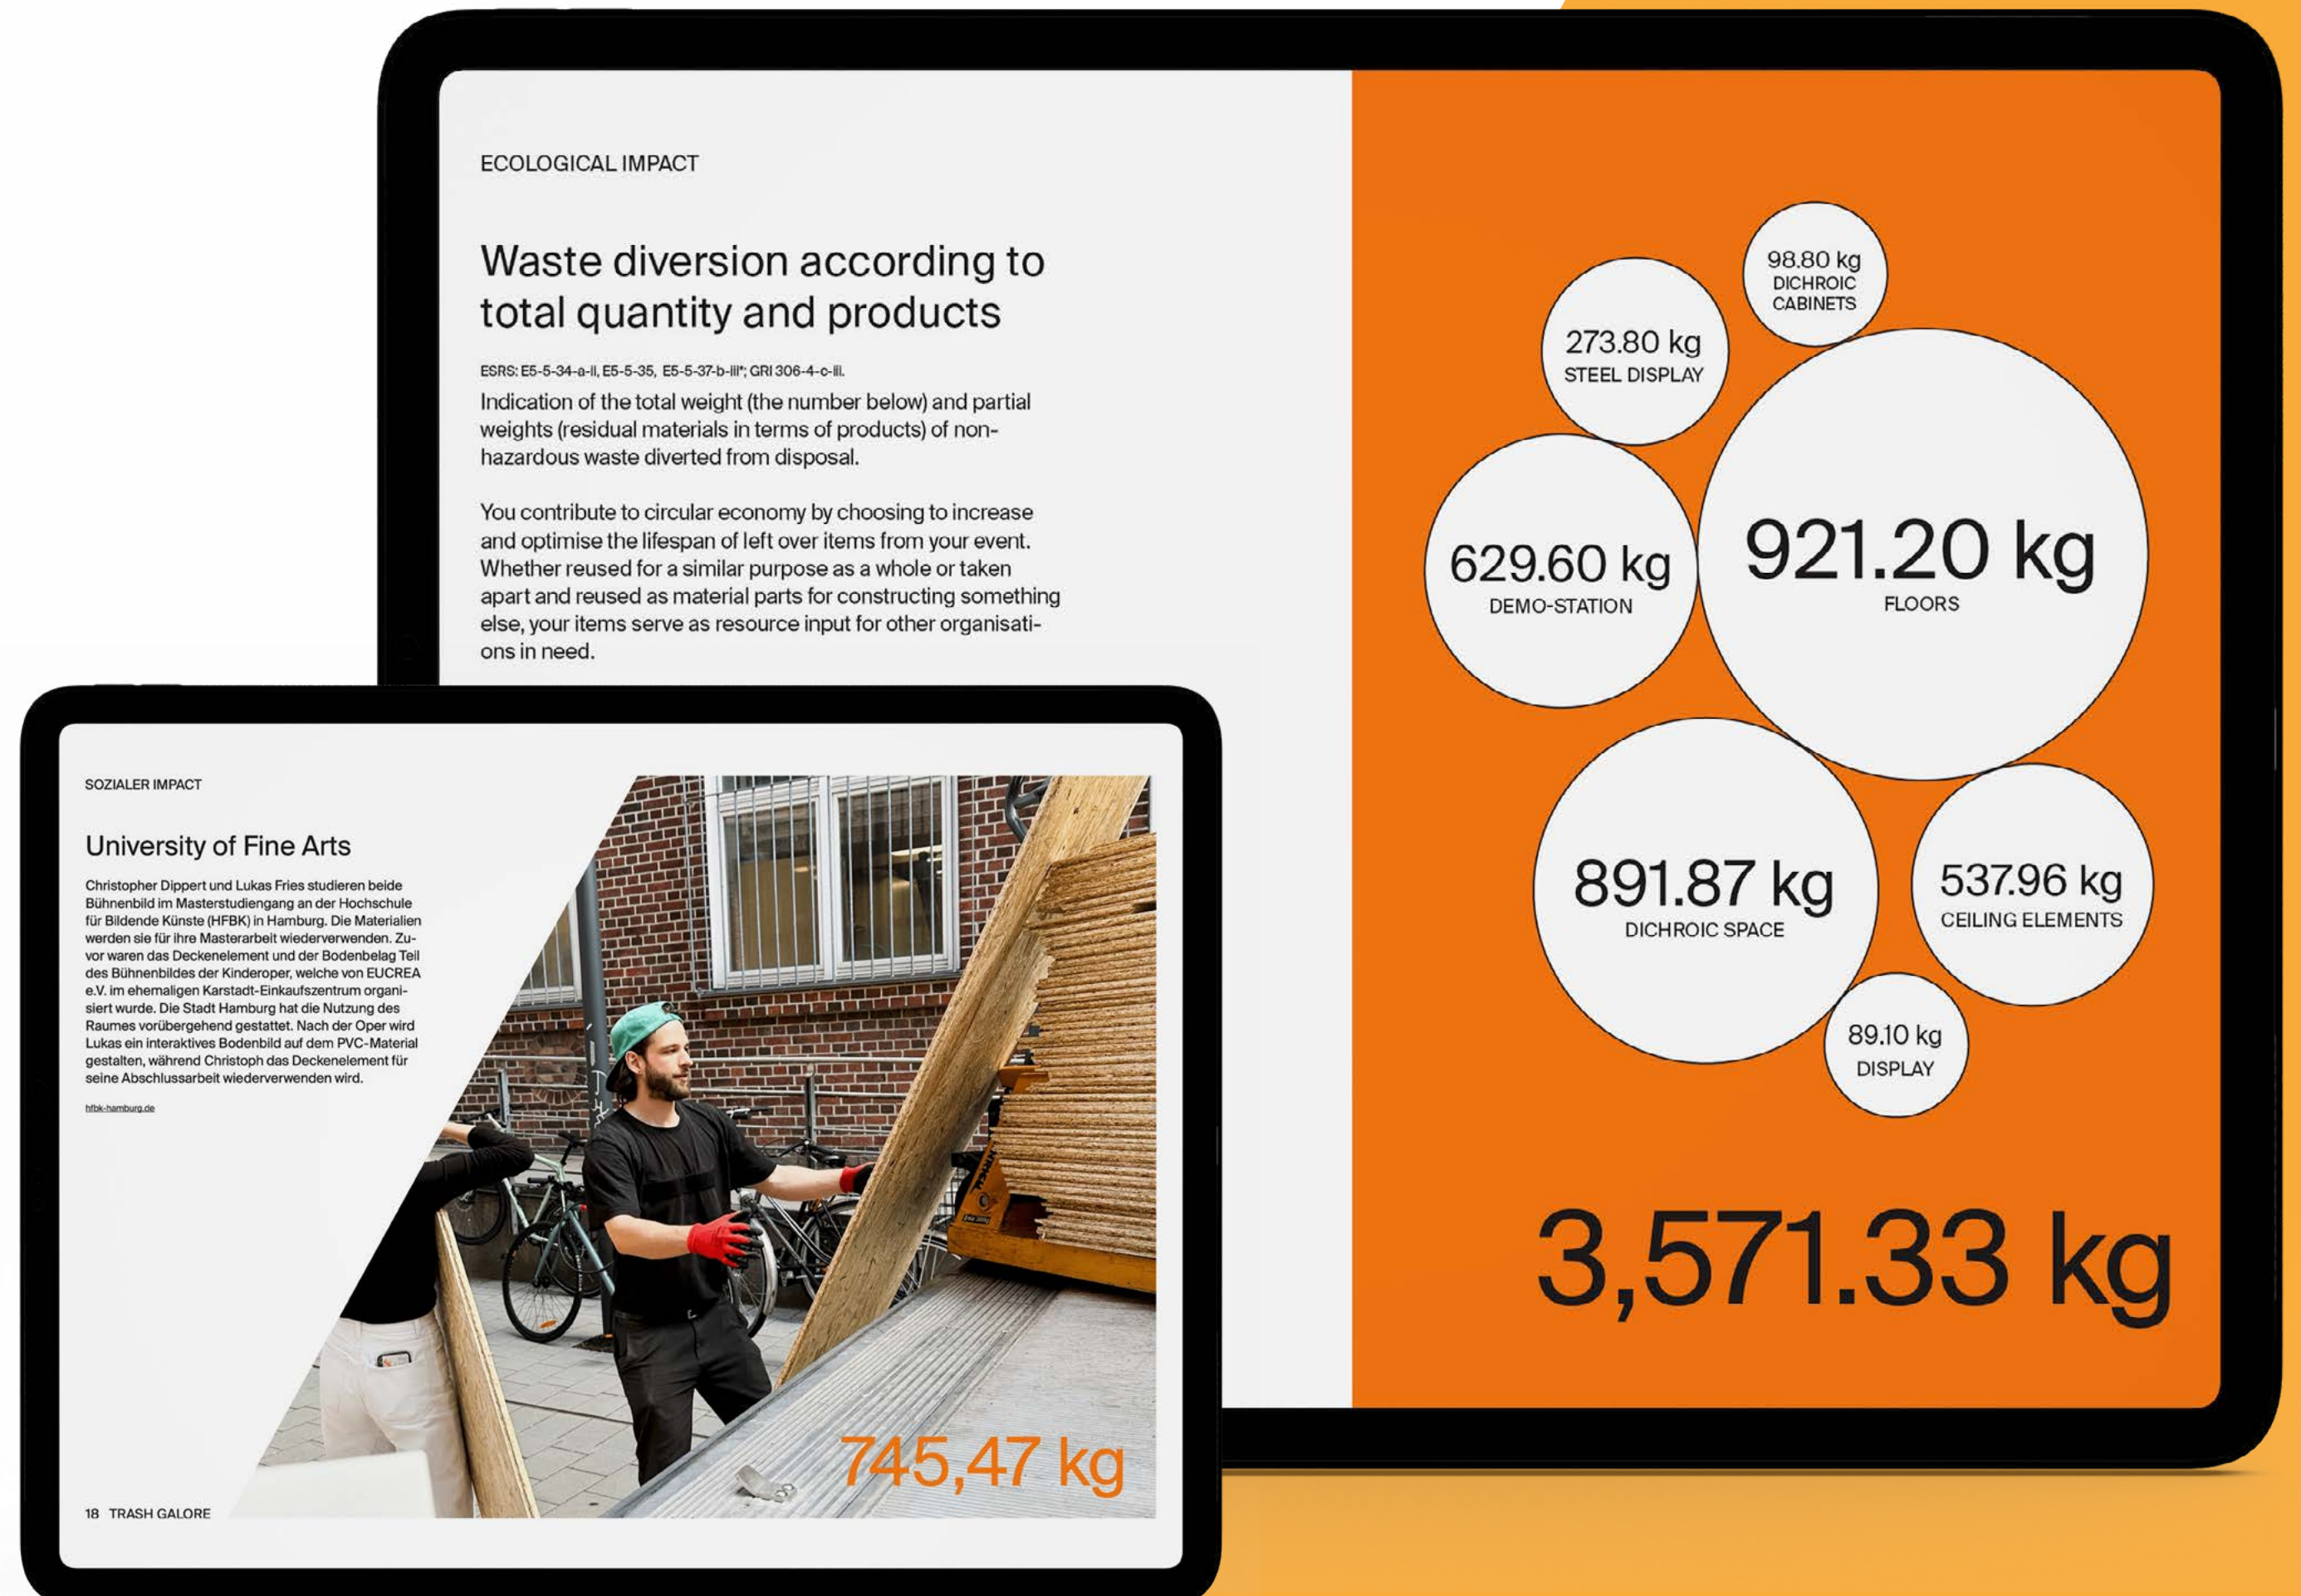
ECOLOGICAL IMPACT

Waste diversion according to total quantity and products

ESRS: E5-5-34-a-II, E5-5-35, E5-5-37-b-III*; GRI 306-4-c-III.

Indication of the total weight (the number below) and partial weights (residual materials in terms of products) of non-hazardous waste diverted from disposal.

You contribute to circular economy by choosing to increase and optimise the lifespan of left over items from your event. Whether reused for a similar purpose as a whole or taken apart and reused as material parts for constructing something else, your items serve as resource input for other organisations in need.

98.80 kg
DICHROIC CABINETS

273.80 kg
STEEL DISPLAY

629.60 kg
DEMO-STATION

921.20 kg
FLOORS

891.87 kg
DICHROIC SPACE

537.96 kg
CEILING ELEMENTS

89.10 kg
DISPLAY

3,571.33 kg

SOZIALER IMPACT

University of Fine Arts

Christopher Dippert und Lukas Fries studieren beide Bühnenbild im Masterstudiengang an der Hochschule für Bildende Künste (HFBK) in Hamburg. Die Materialien werden sie für ihre Masterarbeit wiederverwenden. Zuvor waren das Deckenelement und der Bodenbelag Teil des Bühnenbildes der Kinderoper, welche von EUCREA e.V. im ehemaligen Karstadt-Einkaufszentrum organisiert wurde. Die Stadt Hamburg hat die Nutzung des Raumes vorübergehend gestattet. Nach der Oper wird Lukas ein interaktives Bodenbild auf dem PVC-Material gestalten, während Christoph das Deckenelement für seine Abschlussarbeit wiederverwenden wird.

hfbk-hamburg.de

745,47 kg

18 TRASH GALORE